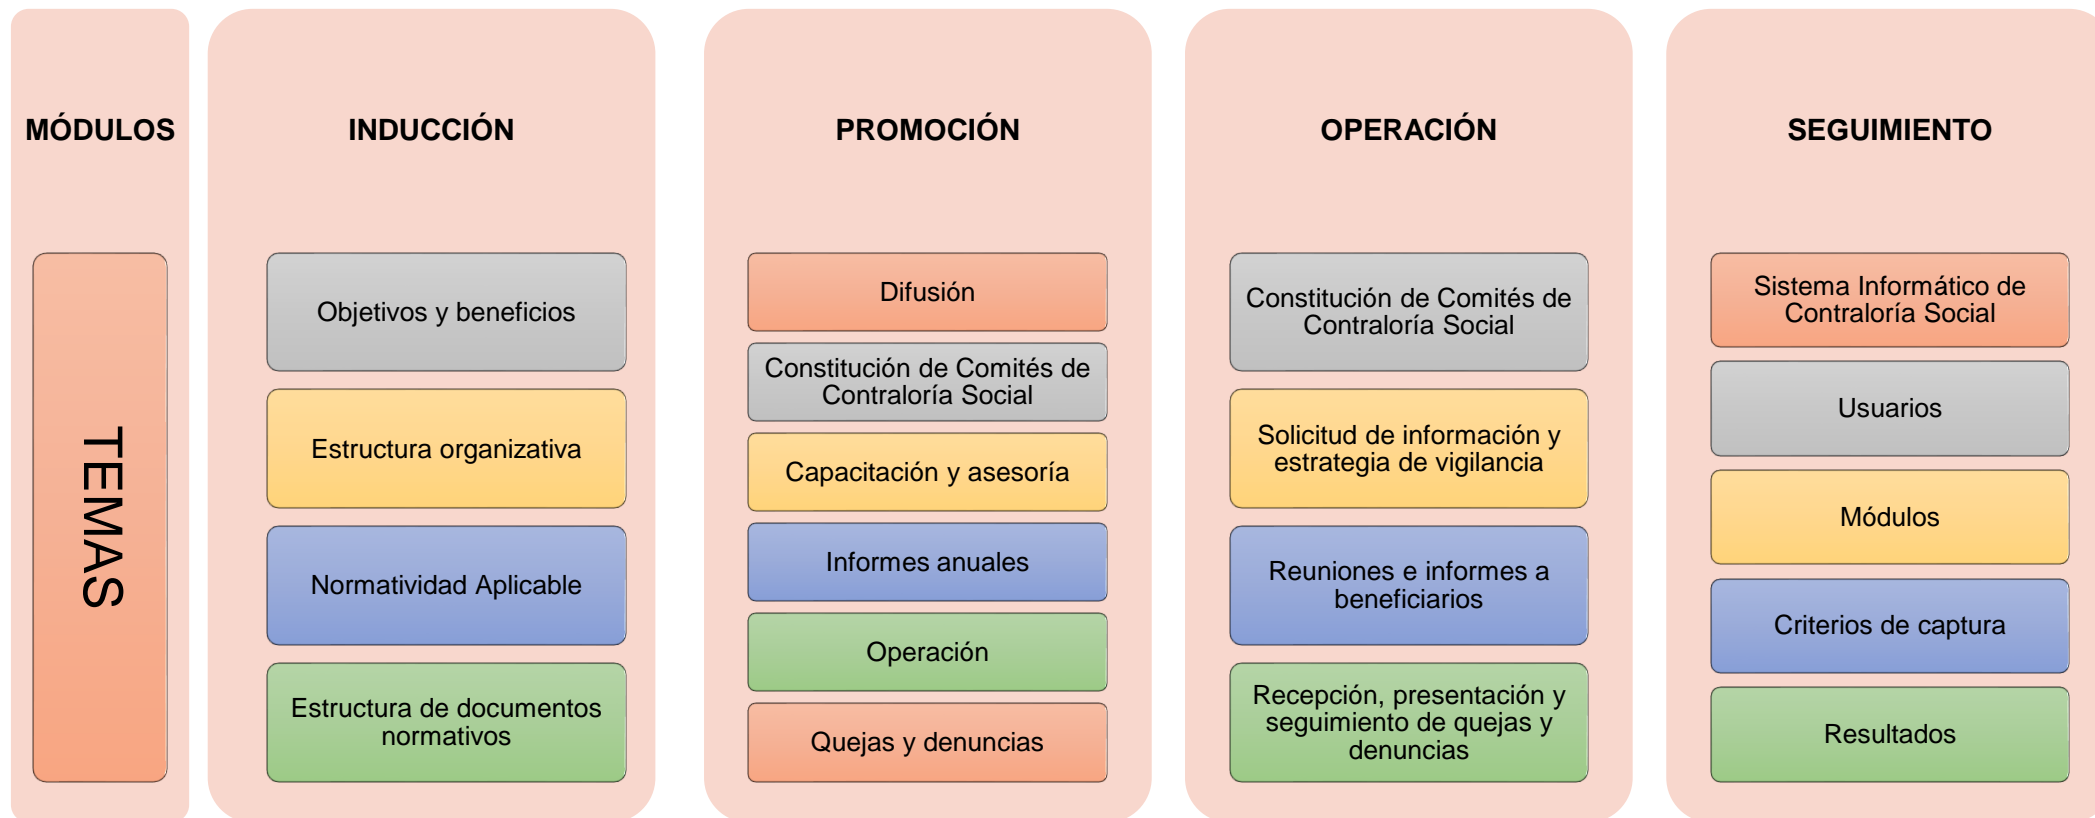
MÓDULOS

TEMAS

INDUCCIÓN

Objetivos y beneficios

Estructura organizativa

Normatividad Aplicable

Estructura de documentos normativos

PROMOCIÓN

Difusión

Constitución de Comités de Contraloría Social

Capacitación y asesoría

Informes anuales

Operación

Quejas y denuncias

OPERACIÓN

Constitución de Comités de Contraloría Social

Solicitud de información y estrategia de vigilancia

Reuniones e informes a beneficiarios

Recepción, presentación y seguimiento de quejas y denuncias

SEGUIMIENTO

Sistema Informático de Contraloría Social

Usuarios

Módulos

Criterios de captura

Resultados